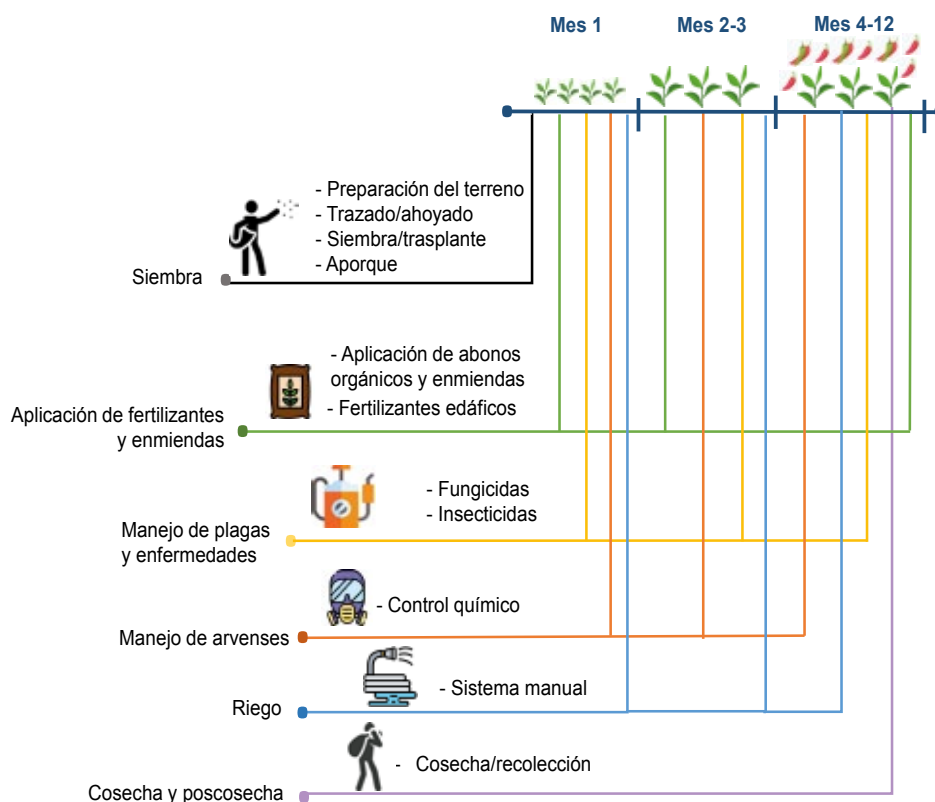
Mes 1
Mes 2-3
Mes 4-12

Siembra
- Preparación del terreno
- Trazado/ahoyado
- Siembra/trasplante
- Aporque

Aplicación de fertilizantes y enmiendas
- Aplicación de abonos orgánicos y enmiendas
- Fertilizantes edáficos

Manejo de plagas y enfermedades
- Fungicidas
- Insecticidas

Manejo de arvenses
- Control químico

Riego
- Sistema manual

Cosecha y poscosecha
- Cosecha/recolección